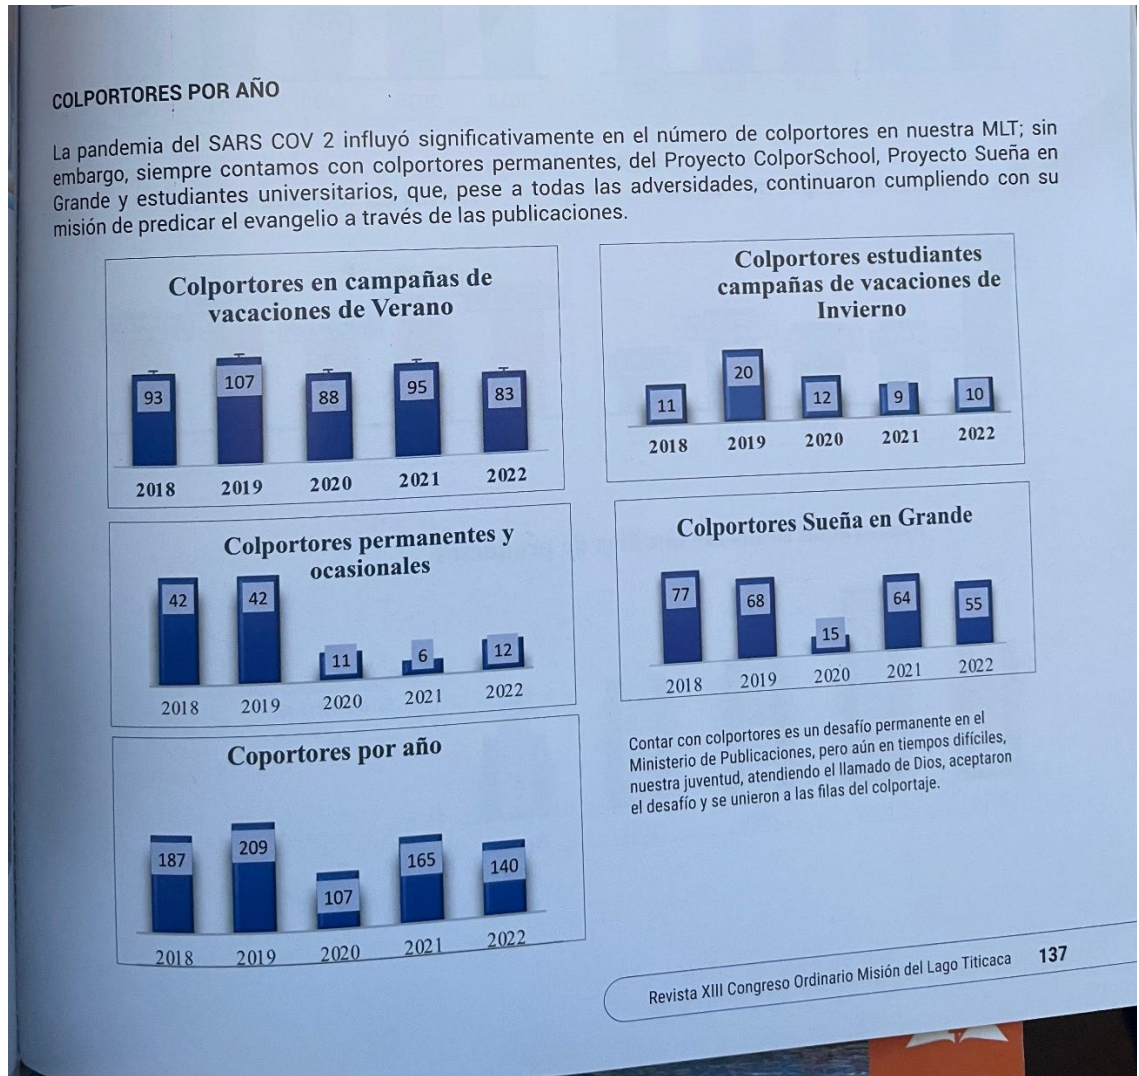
COLPORTORES POR AÑO

La pandemia del SARS COV 2 influyó significativamente en el número de colportores en nuestra MLT; sin embargo, siempre contamos con colportores permanentes, del Proyecto ColporSchool, Proyecto Sueña en Grande y estudiantes universitarios, que, pese a todas las adversidades, continuaron cumpliendo con su misión de predicar el evangelio a través de las publicaciones.

Colportores en campañas de vacaciones de Verano

93 107 88 95 83

2018 2019 2020 2021 2022

Colportores estudiantes campañas de vacaciones de Invierno

11 20 12 9 10

2018 2019 2020 2021 2022

Colportores permanentes y ocasionales

42 42 11 6 12

2018 2019 2020 2021 2022

Colportores Sueña en Grande

77 68 15 64 55

2018 2019 2020 2021 2022

Coportores por año

187 209 107 165 140

2018 2019 2020 2021 2022

Contar con colportores es un desafío permanente en el Ministerio de Publicaciones, pero aún en tiempos difíciles, nuestra juventud, atendiendo el llamado de Dios, aceptaron el desafío y se unieron a las filas del colportaje.

Revista XIII Congreso Ordinario Misión del Lago Titicaca 137